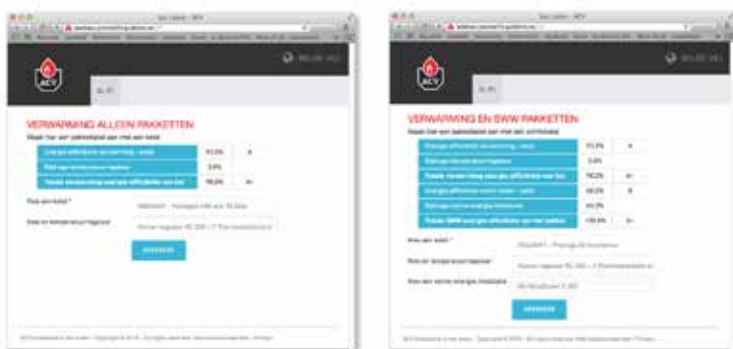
VERWARMING ALLEEN PAKKETTEN

Kies hier een pakketlabel met een ketel

| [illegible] | 93,0% | A |
|---|---|---|
| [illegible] | 3,0% | |
| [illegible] | 96,0% | A+ |

Kies een ketel *

Kies de temperatuurregelaar

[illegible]

VERWARMING EN SWW PAKKETTEN

Kies hier een pakketlabel met een combiketel

| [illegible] | 93,0% | A |
|---|---|---|
| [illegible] | 3,0% | |
| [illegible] | 96,0% | A+ |
| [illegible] | 40,0% | B |
| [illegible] | 44,0% | |
| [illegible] | 100,4% | A+ |

Kies een ketel *

Kies de temperatuurregelaar

Kies een zonne-energie installatie

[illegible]